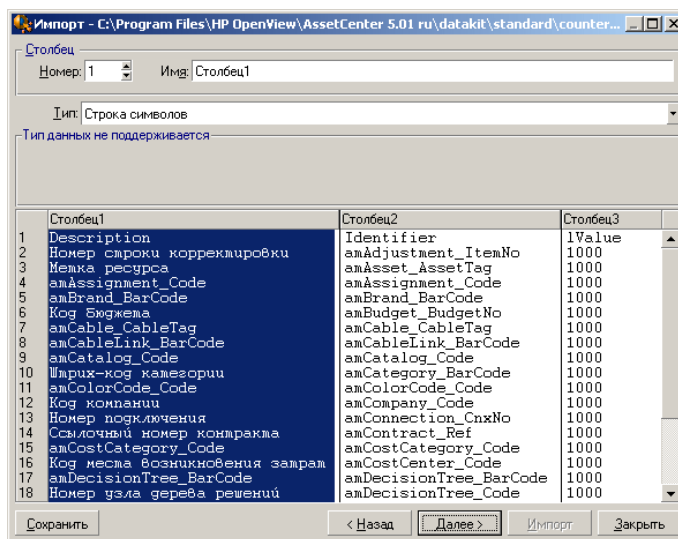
Импорт - C:\Program Files\HP OpenView\AssetCenter 5.01 ru\datakit\standard\counter...

Столбец

Номер: 1

Имя: Столбец1

Тип: Строка символов

Тип данных не поддерживается

|  | Столбец1 | Столбец2 | Столбец3 |
|---|---|---|---|
| 1 | Description | Identifier | lValue |
| 2 | Номер строки корректировки | amAdjustment_ItemNo | 1000 |
| 3 | Метка ресурса | amAsset_AssetTag | 1000 |
| 4 | amAssignment_Code | amAssignment_Code | 1000 |
| 5 | amBrand_BarCode | amBrand_BarCode | 1000 |
| 6 | Код бюджета | amBudget_BudgetNo | 1000 |
| 7 | amCable_CableTag | amCable_CableTag | 1000 |
| 8 | amCableLink_BarCode | amCableLink_BarCode | 1000 |
| 9 | amCatalog_Code | amCatalog_Code | 1000 |
| 10 | Штрих-код категории | amCategory_BarCode | 1000 |
| 11 | amColorCode_Code | amColorCode_Code | 1000 |
| 12 | Код компании | amCompany_Code | 1000 |
| 13 | Номер подключения | amConnection_CnxNo | 1000 |
| 14 | Ссылочный номер контракта | amContract_Ref | 1000 |
| 15 | amCostCategory_Code | amCostCategory_Code | 1000 |
| 16 | Код места возникновения затрат | amCostCenter_Code | 1000 |
| 17 | amDecisionTree_BarCode | amDecisionTree_BarCode | 1000 |
| 18 | Номер узла дерева решений | amDecisionTree_Code | 1000 |

Сохранить

< Назад

Далее >

Импорт

Закрыть